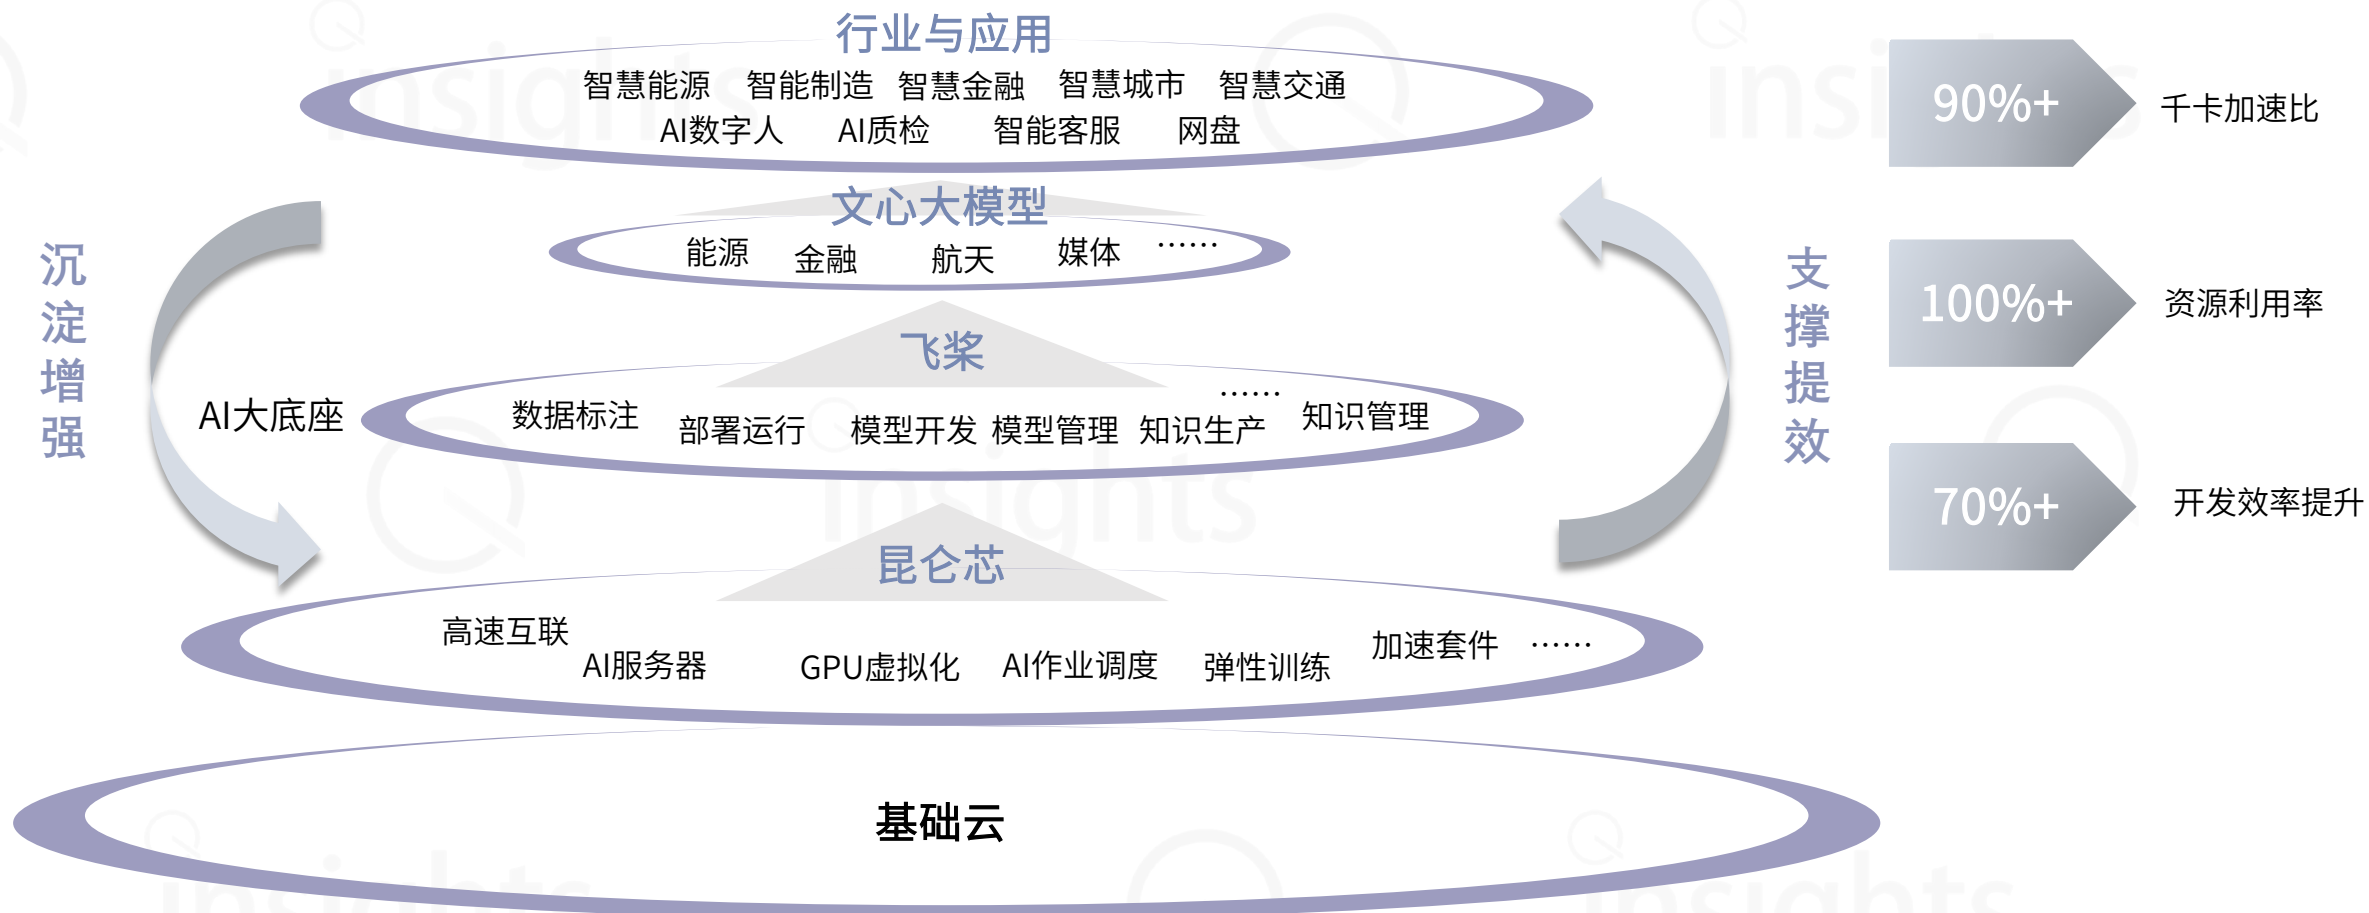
行业与应用
智慧能源 智能制造 智慧金融 智慧城市 智慧交通
AI数字人 AI质检 智能客服 网盘

文心大模型
能源 金融 航天 媒体 ……

飞桨
数据标注 部署运行 模型开发 模型管理 知识生产 …… 知识管理

AI大底座

昆仑芯
高速互联 AI服务器 GPU虚拟化 AI作业调度 弹性训练 加速套件 ……

基础云

沉淀增强

支撑提效

90%+ 千卡加速比
100%+ 资源利用率
70%+ 开发效率提升

insights